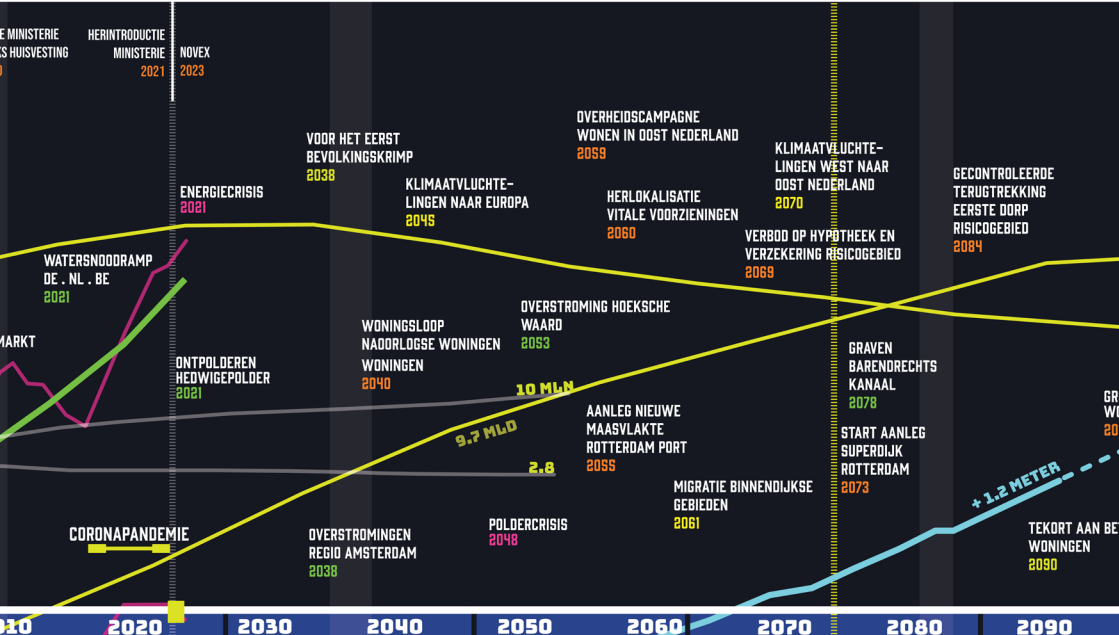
E MINISTERIE
ES HUISVESTING
0

HERINTRODUCTIE
MINISTERIE
2021

NOVEX
2023

VOOR HET EERST
BEVOLKINGSKRIMP
2038

OVERHEIDSCAMPAGNE
WONEN IN OOST NEDERLAND
2059

KLIMAATVLUCHTELINGEN WEST NAAR OOST NEDERLAND
2070

GECONTROLEERDE
TERUGTREKKING
EERSTE DORP
RISICOGEBIED
2084

ENERGIECRISIS
2021

KLIMAATVLUCHTELINGEN NAAR EUROPA
2045

HERLOKALISATIE
VITALE VOORZIENINGEN
2060

VERBOD OP HYPOTHEEK EN
VERZEKERING RISICOGEBIED
2069

WATERSNOODRAMP
DE . NL . BE
2021

MARKT

OVERSTROMING HOEKSCHE
WAARD
2053

WONINGSLOOP
NAOORLOGSE WONINGEN
WONINGEN
2040

GRAVEN
BARENDRECHTS
KANAAL
2078

ONTPOLDEREN
HEDWIGEPOLDER
2021

10 MLN

9.7 MLD

AANLEG NIEUWE
MAASVLAKTE
ROTTERDAM PORT
2055

START AANLEG
SUPERDIJK
ROTTERDAM
2073

GR
W
20

2.8

MIGRATIE BINNENDIJKSE
GEBIEDEN
2061

+ 1.2 METER

CORONAPANDEMIE

OVERSTROMINGEN
REGIO AMSTERDAM
2038

POLDERCRISIS
2048

TEKORT AAN BE
WONINGEN
2090

010
2020
2030
2040
2050
2060
2070
2080
2090